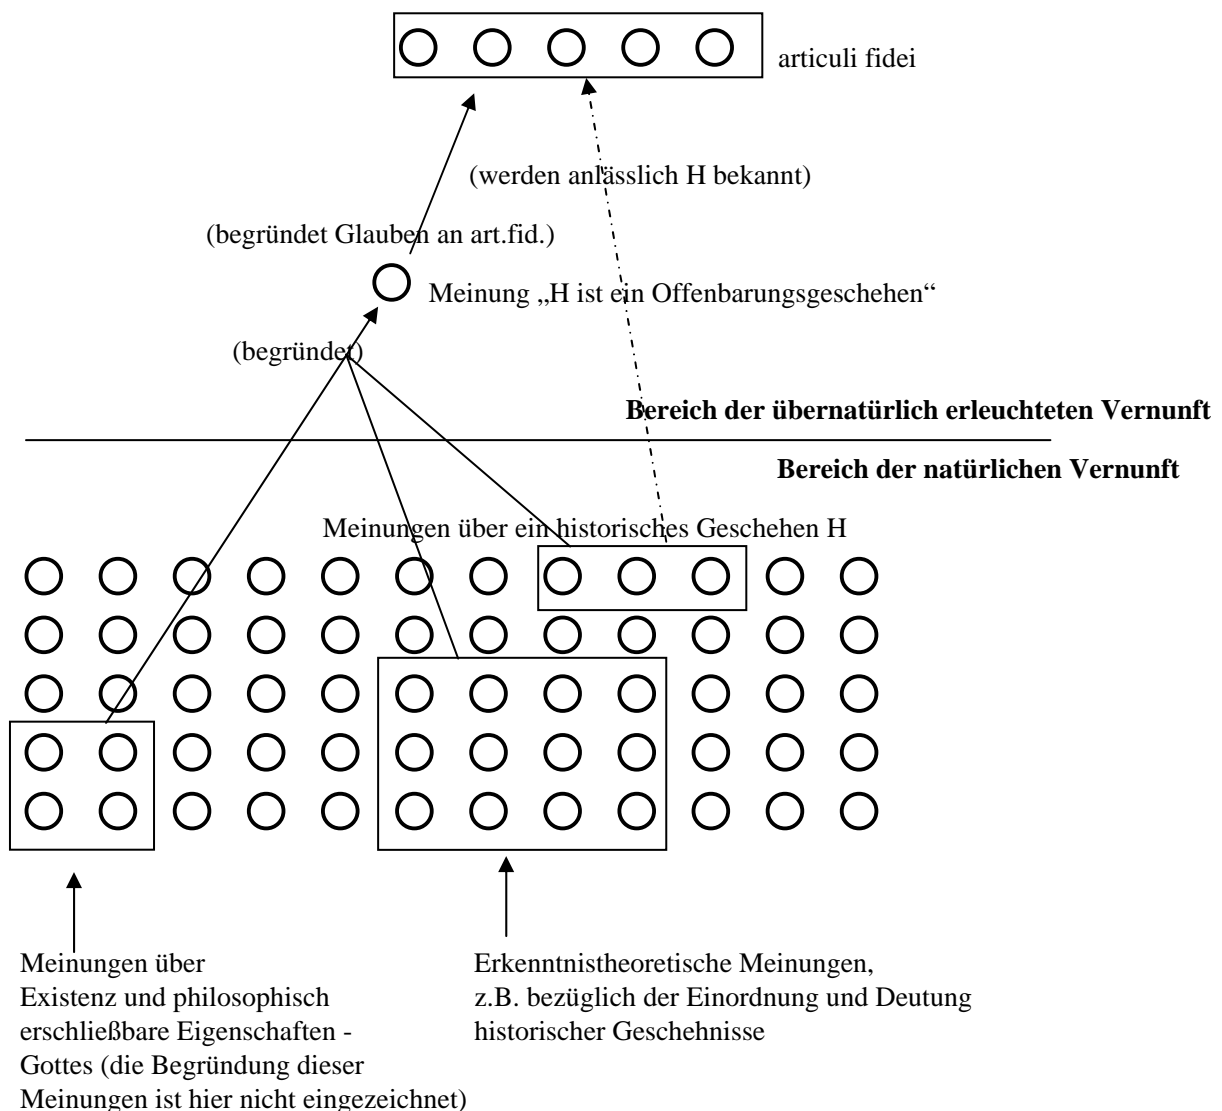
articuli fidei

(werden anlässlich H bekannt)

(begründet Glauben an art.fid.)

Meinung „H ist ein Offenbarungsgeschehen“

(begründet)

**Bereich der übernatürlich erleuchteten Vernunft**

**Bereich der natürlichen Vernunft**

Meinungen über ein historisches Geschehen H

Meinungen über Existenz und philosophisch erschließbare Eigenschaften - Gottes (die Begründung dieser Meinungen ist hier nicht eingezeichnet)

Erkenntnistheoretische Meinungen, z.B. bezüglich der Einordnung und Deutung historischer Geschehnisse